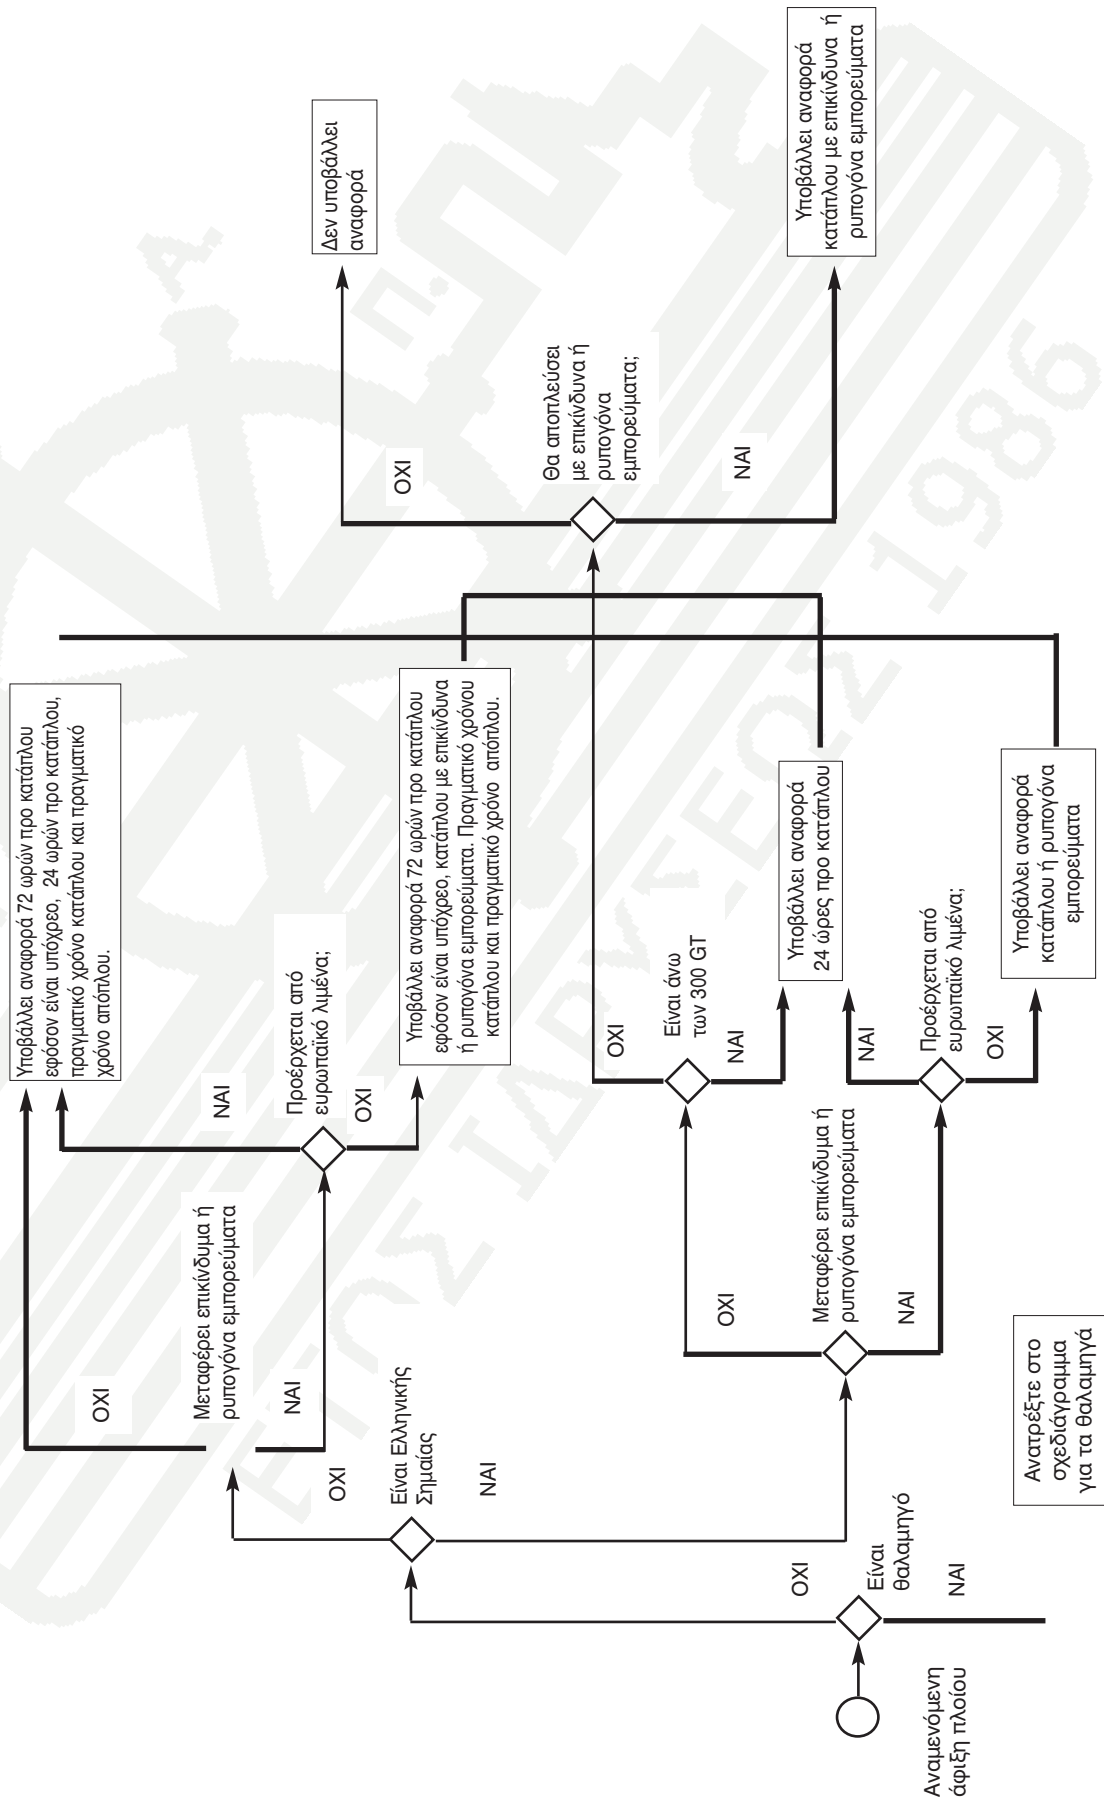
Αναμενόμενη άφιξη πλοίου

Είναι θαλαμηγό

ΟΧΙ

ΝΑΙ

Ανατρέξτε στο σχεδιάγραμμα για τα θαλαμηγά

Είναι Ελληνικής Σημαίας

ΟΧΙ

ΝΑΙ

Μεταφέρει επικίνδυμα ή ρυπογόνα εμπορεύματα

ΟΧΙ

ΝΑΙ

Προέρχεται από ευρωπαϊκό λιμένα;

ΝΑΙ

ΟΧΙ

Υποβάλλει αναφορά 72 ωρών προ κατάπλου εφόσον είναι υπόχρεο, 24 ωρών προ κατάπλου, πραγματικό χρόνο κατάπλου και πραγματικό χρόνο απόπλου.

Υποβάλλει αναφορά 72 ωρών προ κατάπλου εφόσον είναι υπόχρεο, κατάπλου με επικίνδυνα ή ρυπογόνα εμπορεύματα. Πραγματικό χρόνο κατάπλου και πραγματικό χρόνο απόπλου.

Μεταφέρει επικίνδυμα ή ρυπογόνα εμπορεύματα

ΟΧΙ

ΝΑΙ

Είναι άνω των 300 GT

ΟΧΙ

ΝΑΙ

Υποβάλλει αναφορά 24 ώρες προ κατάπλου

Προέρχεται από ευρωπαϊκό λιμένα;

ΝΑΙ

ΟΧΙ

Υποβάλλει αναφορά κατάπλου ή ρυπογόνα εμπορεύματα

Θα αποπλεύσει με επικίνδυνα ή ρυπογόνα εμπορεύματα;

ΟΧΙ

ΝΑΙ

Δεν υποβάλλει αναφορά

Υποβάλλει αναφορά κατάπλου με επικίνδυνα ή ρυπογόνα εμπορεύματα